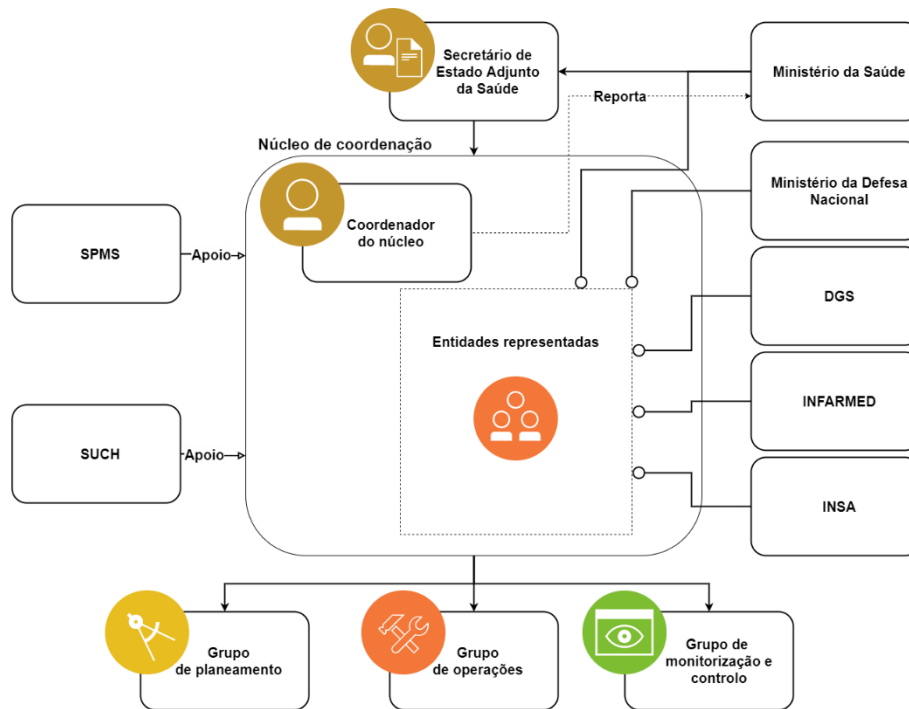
Secretário de Estado Adjunto da Saúde

Ministério da Saúde

Reporta

Núcleo de coordenação

Coordenador do núcleo

Ministério da Defesa Nacional

SPMS

Apoio

DGS

Entidades representadas

INFARMED

SUCH

Apoio

INSA

Grupo de planeamento

Grupo de operações

Grupo de monitorização e controlo